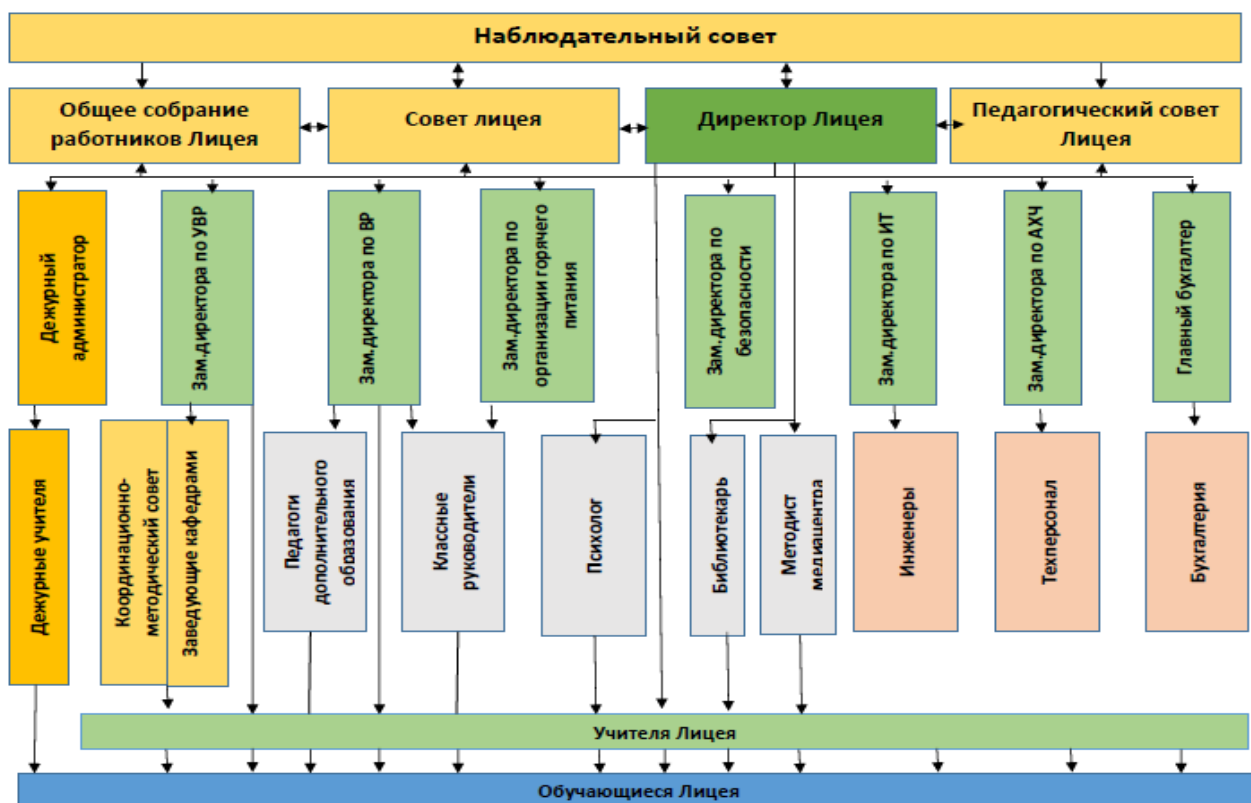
Наблюдательный совет

Общее собрание работников Лицея

Совет лицея

Директор Лицея

Педагогический совет Лицея

Дежурный администратор

Зам.директора по УВР

Зам.директора по ВР

Зам.директора по организации горячего питания

Зам.директора по безопасности

Зам.директора по ИТ

Зам.директора по АХЧ

Главный бухгалтер

Дежурные учителя

Координационно-методический совет

Заведующие кафедрами

Педагоги дополнительного образования

Классные руководители

Психолог

Библиотекарь

Методист медиацентра

Инженеры

Техперсонал

Бухгалтерия

Учителя Лицея

Обучающиеся Лицея